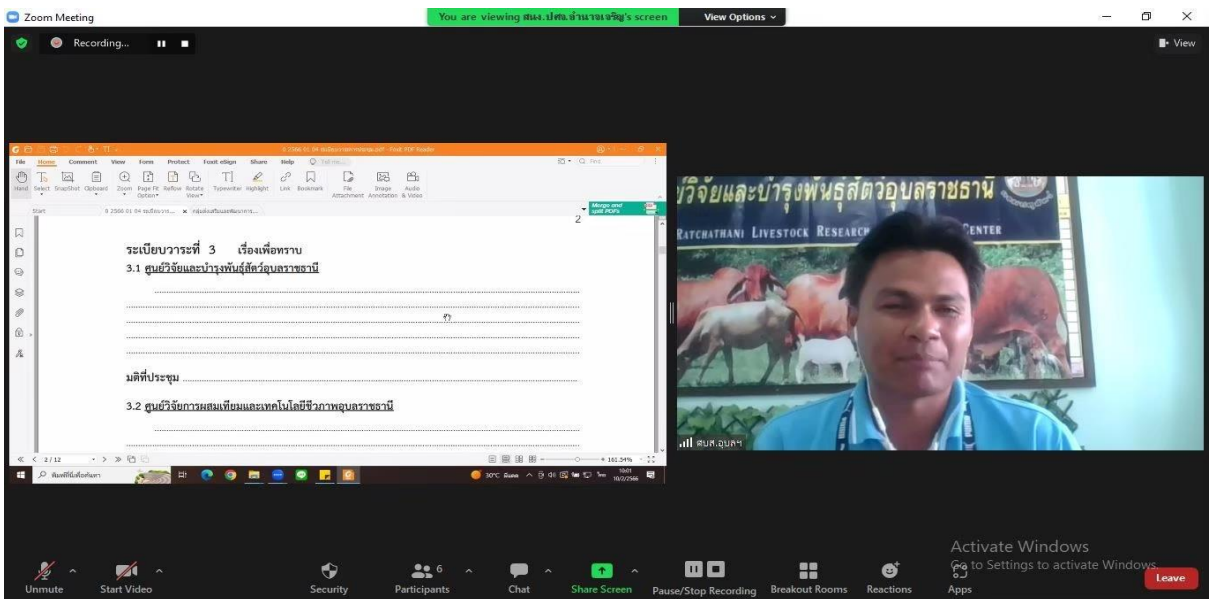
Zoom Meeting
You are viewing สนง.ปศจ.อำนาจเจริญ's screen
View Options
Recording...
View

File Home Comment View Form Protect Foxit eSign Share Help
Hand Select SnapShot Clipboard Zoom Page Fit Option Reflow Rotate View Typewriter Highlight Link Bookmark File Attachment Image Annotation Audio & Video
Start
Merge and split PDFs

2

ระเบียบวาระที่ 3 เรื่องเพื่อทราบ
3.1 ศูนย์วิจัยและบำรุงพันธุ์สัตว์อุบลราชธานี

มติที่ประชุม

3.2 ศูนย์วิจัยการผสมเทียมและเทคโนโลยีชีวภาพอุบลราชธานี

2/12
161.54%
30°C
10/2/2566

วิจัยและบำรุงพันธุ์สัตว์อุบลราชธานี
RATCHATHANI LIVESTOCK RESEARCH CENTER
ศบส.อุบลฯ

Unmute
Start Video
Security
Participants 6
Chat
Share Screen
Pause/Stop Recording
Breakout Rooms
Reactions
Apps
Activate Windows
Go to Settings to activate Windows.
Leave